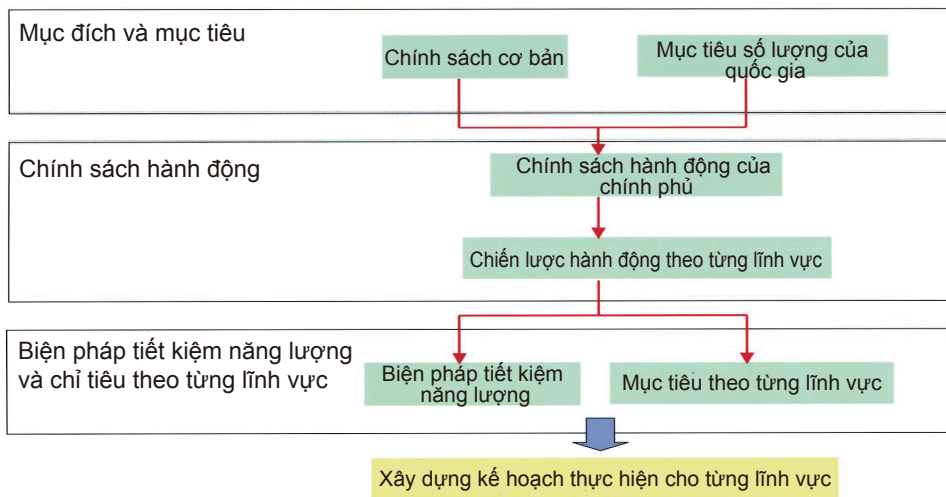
Mục đích và mục tiêu

Chính sách cơ bản

Mục tiêu số lượng của quốc gia

Chính sách hành động

Chính sách hành động của chính phủ

Chiến lược hành động theo từng lĩnh vực

Biện pháp tiết kiệm năng lượng và chỉ tiêu theo từng lĩnh vực

Biện pháp tiết kiệm năng lượng

Mục tiêu theo từng lĩnh vực

Xây dựng kế hoạch thực hiện cho từng lĩnh vực